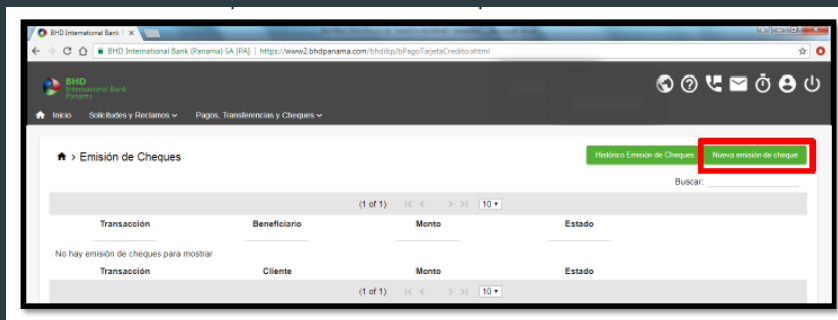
BHD International Bank ×

BHD International Bank (Panama) SA [PA] | https://www2.bhdpanama.com/bhdibp/bPagoTarjetaCredito.xhtml

BHD International Bank Panama

Inicio Solicitudes y Reclamos Pagos, Transferencias y Cheques

> Emisión de Cheques

Histórico Emisión de Cheques

Nueva emisión de cheque

Buscar:

(1 of 1) 10

| Transacción | Beneficiario | Monto | Estado |
|---|---|---|---|

No hay emisión de cheques para mostrar

| Transacción | Cliente | Monto | Estado |
|---|---|---|---|

(1 of 1) 10